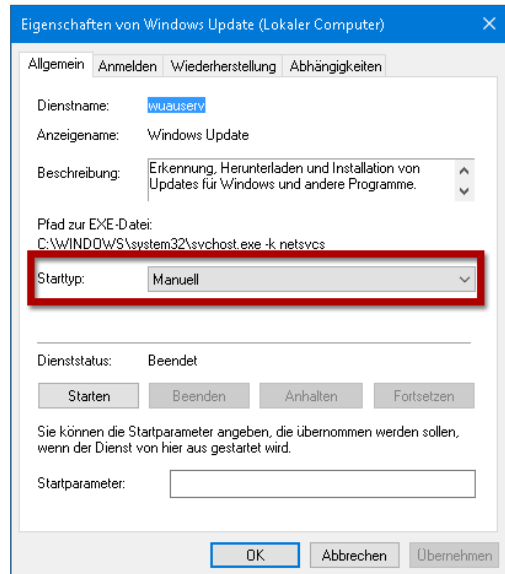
Eigenschaften von Windows Update (Lokaler Computer)

Allgemein | Anmelden | Wiederherstellung | Abhängigkeiten

Dienstname: wuauserv

Anzeigename: Windows Update

Beschreibung: Erkennung, Herunterladen und Installation von Updates für Windows und andere Programme.

Pfad zur EXE-Datei:
C:\WINDOWS\system32\svchost.exe -k netsvcs

Starttyp: Manuell

Dienststatus: Beendet

Starten | Beenden | Anhalten | Fortsetzen

Sie können die Startparameter angeben, die übernommen werden sollen, wenn der Dienst von hier aus gestartet wird.

Startparameter:

OK | Abbrechen | Übernehmen